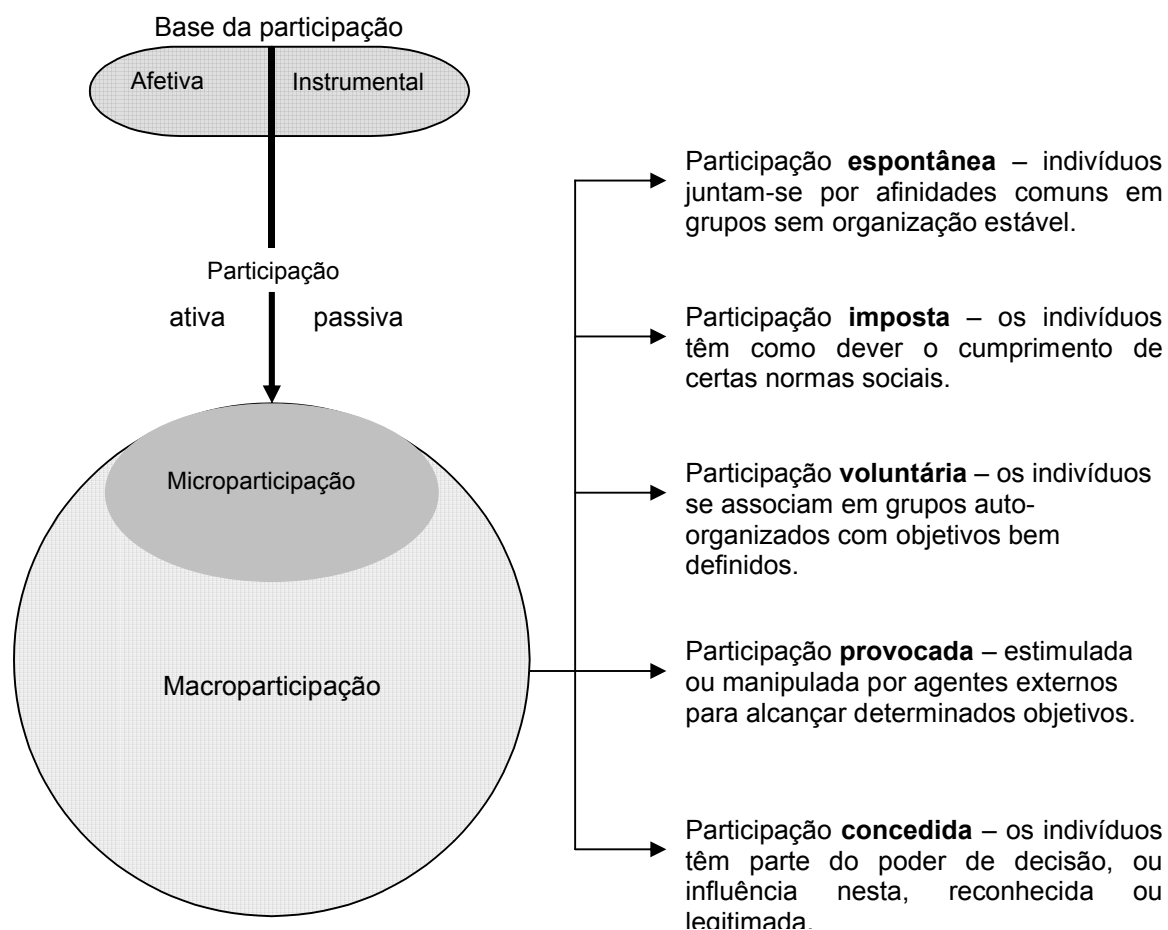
Base da participação

Afetiva

Instrumental

Participação

ativa

passiva

Microparticipação

Macroparticipação

Participação **espontânea** – indivíduos juntam-se por afinidades comuns em grupos sem organização estável.

Participação **imposta** – os indivíduos têm como dever o cumprimento de certas normas sociais.

Participação **voluntária** – os indivíduos se associam em grupos auto-organizados com objetivos bem definidos.

Participação **provocada** – estimulada ou manipulada por agentes externos para alcançar determinados objetivos.

Participação **concedida** – os indivíduos têm parte do poder de decisão, ou influência nesta, reconhecida ou legitimada.